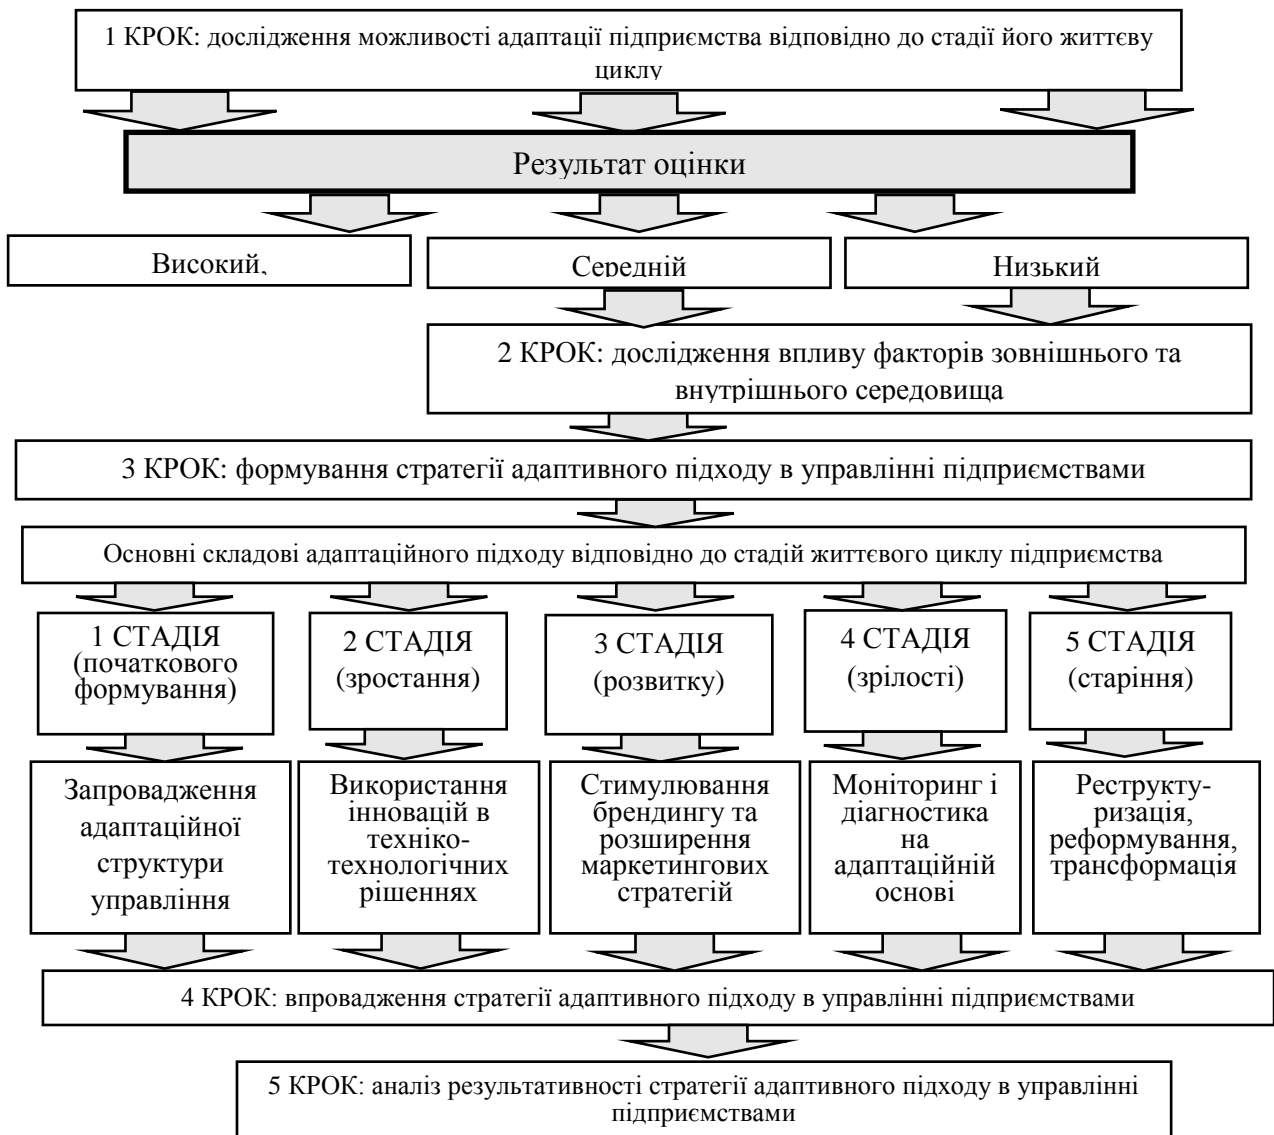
1 КРОК: дослідження можливості адаптації підприємства відповідно до стадії його життєву циклу

Результат оцінки

Високий,

Середній

Низький

2 КРОК: дослідження впливу факторів зовнішнього та внутрішнього середовища

3 КРОК: формування стратегії адаптивного підходу в управлінні підприємствами

Основні складові адаптаційного підходу відповідно до стадій життєвого циклу підприємства

1 СТАДІЯ (початкового формування)

2 СТАДІЯ (зростання)

3 СТАДІЯ (розвитку)

4 СТАДІЯ (зрілості)

5 СТАДІЯ (старіння)

Запровадження адаптаційної структури управління

Використання інновацій в техніко-технологічних рішеннях

Стимулювання брендингу та розширення маркетингових стратегій

Моніторинг і діагностика на адаптаційній основі

Реструктуризація, реформування, трансформація

4 КРОК: впровадження стратегії адаптивного підходу в управлінні підприємствами

5 КРОК: аналіз результативності стратегії адаптивного підходу в управлінні підприємствами